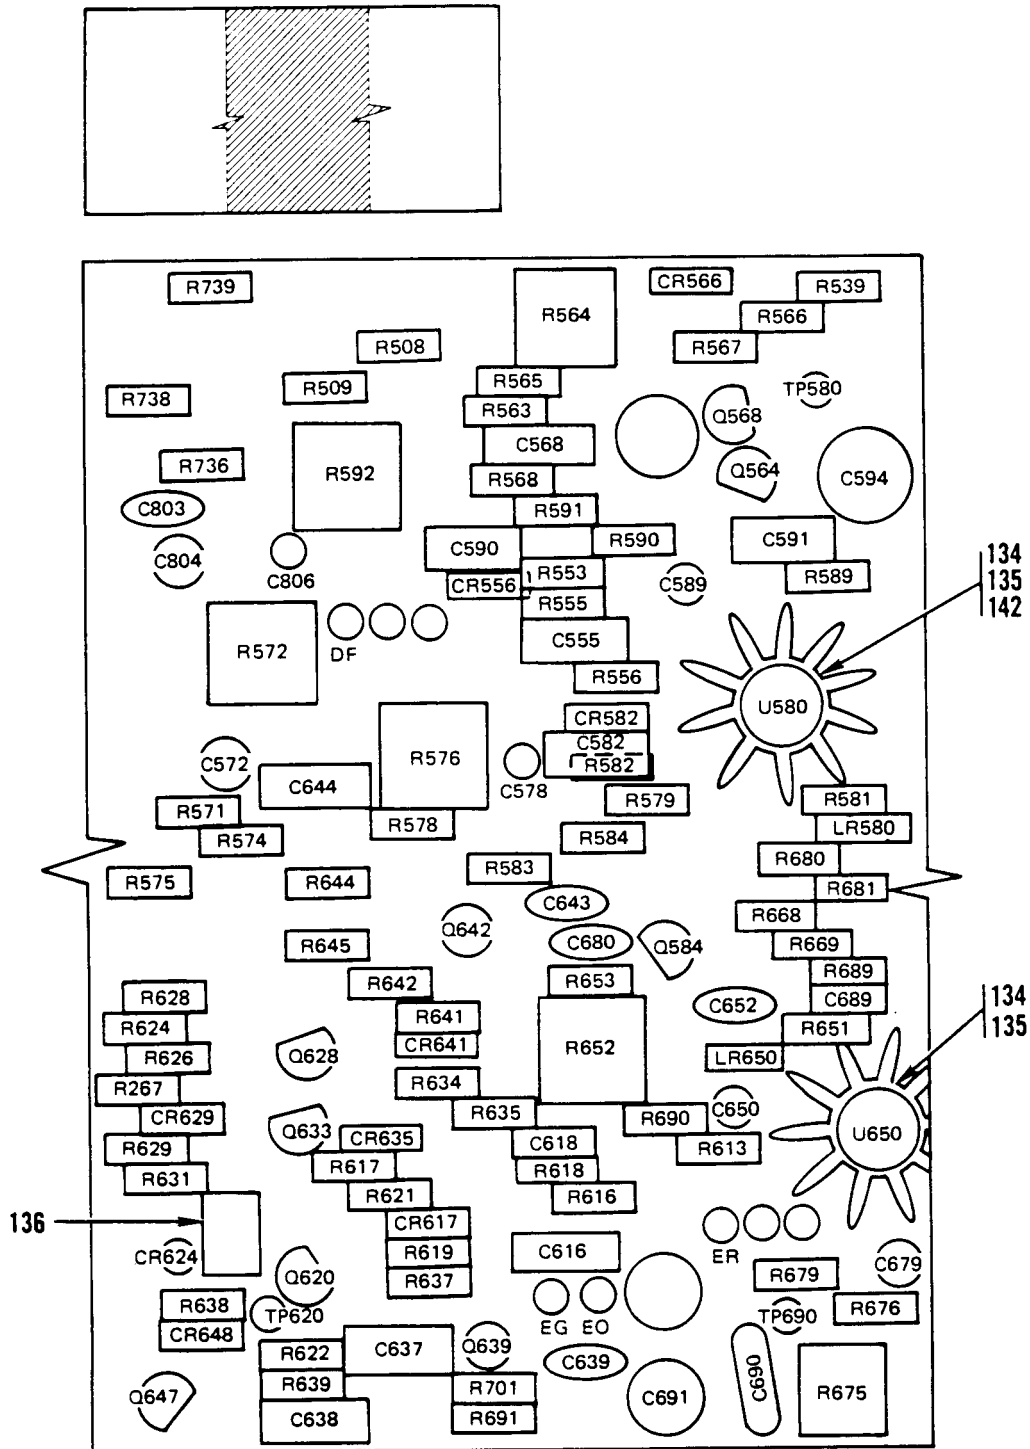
R739
R564
CR566
R539
R566
R567
R508
R565
TP580
R738
R509
R563
Q568
C568
R736
R592
Q564
C594
R568
C803
R591
C591
C590
R590
C804
R553
CR556
C589
R589
C806
R555
134
135
142
R572
DF
C555
R556
U580
CR582
C582
R582
R576
C572
C644
C578
R579
R581
R571
R574
R578
R584
LR580
R680
R583
R575
R644
R681
C643
R668
Q642
C680
Q584
R645
R669
R653
R689
R642
R628
C652
C689
R641
R624
CR641
R651
134
135
R652
R626
Q628
LR650
R634
R267
CR629
R635
R690
C650
Q633
CR635
U650
C618
R629
R613
R617
R618
R616
R631
R621
CR617
136
C616
CR624
R619
ER
Q620
R637
R679
C679
R638
EG
EO
TP620
TP690
R676
CR648
C637
Q639
R622
C639
C690
R675
R639
R701
Q647
C691
C638
R691